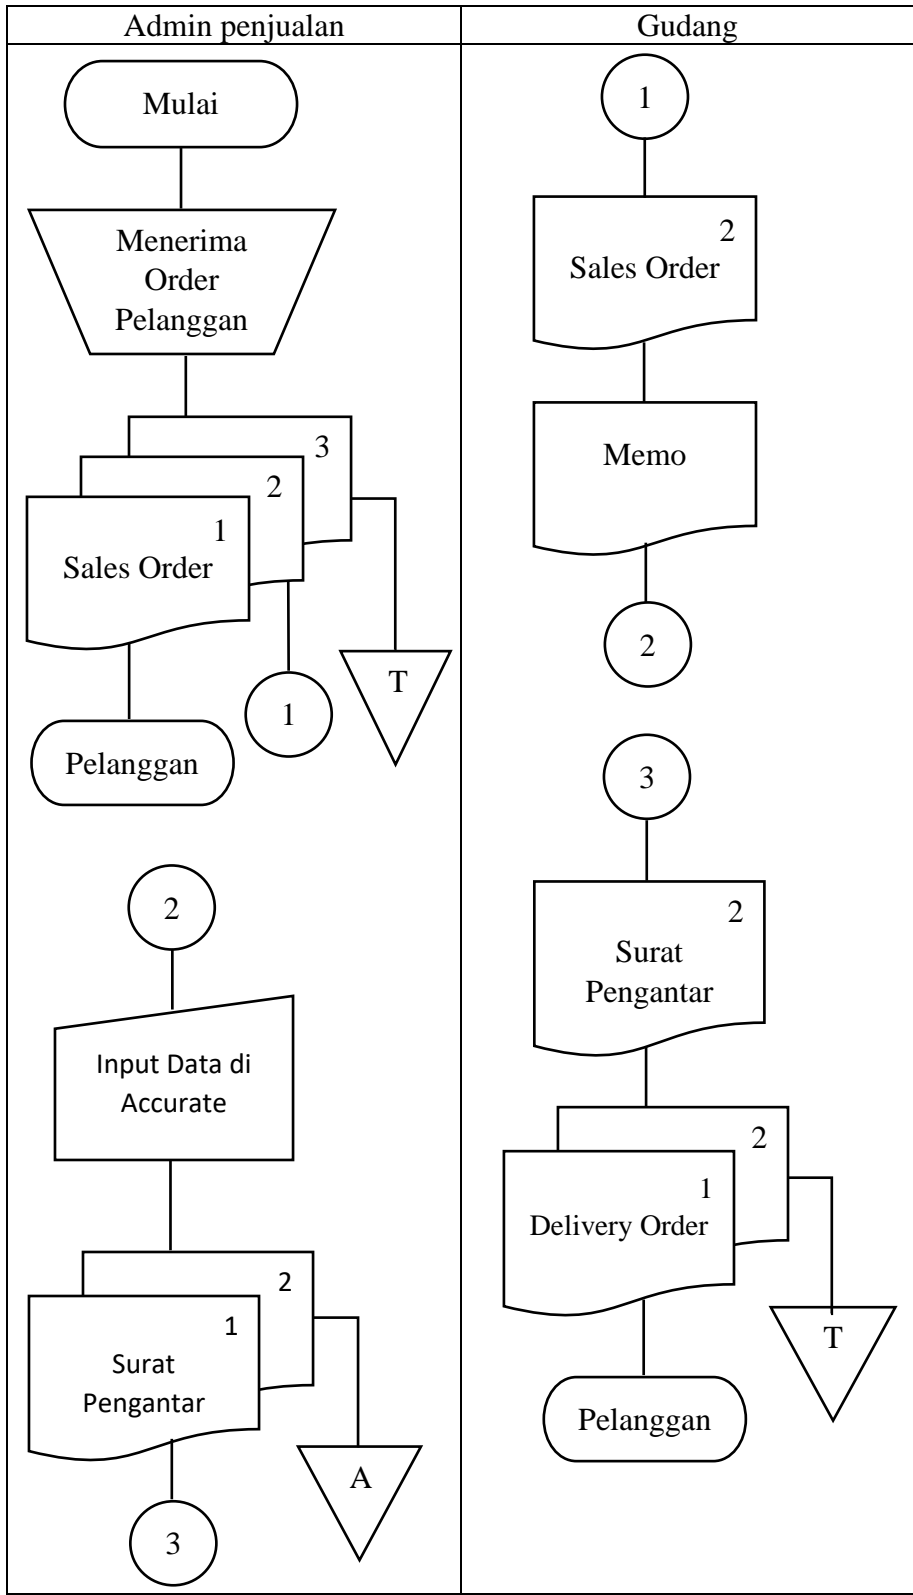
| Admin penjualan | Gudang |
|---|---|

Mulai

Menerima Order Pelanggan

3

2

1

Sales Order

Pelanggan

1

T

2

Input Data di Accurate

2

1

Surat Pengantar

3

A

1

2

Sales Order

Memo

2

3

2

Surat Pengantar

2

1

Delivery Order

Pelanggan

T